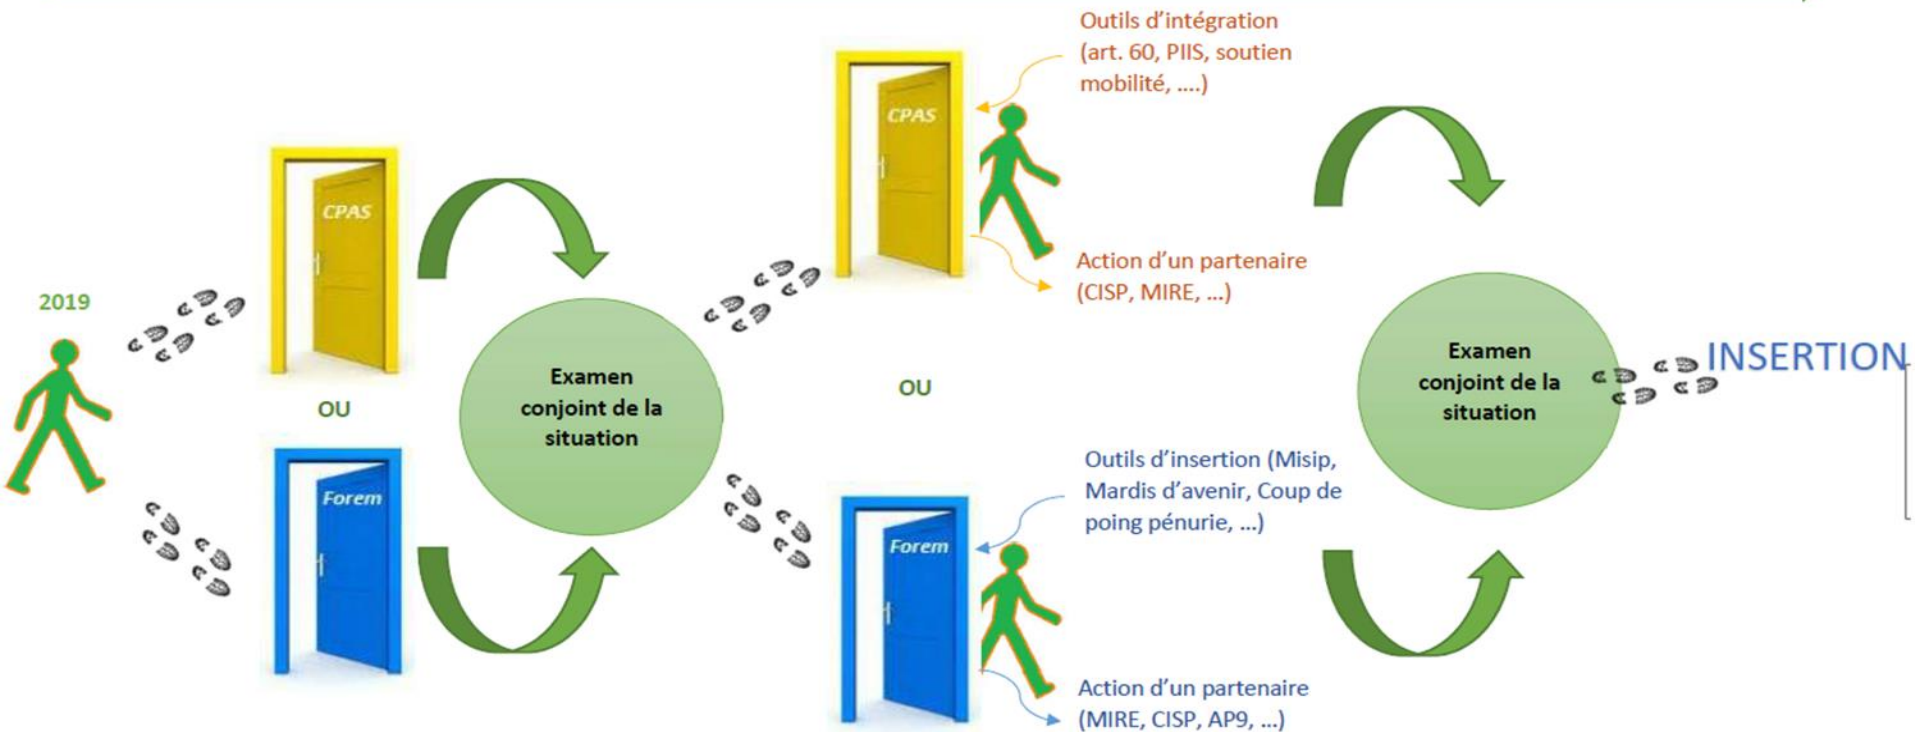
2019

CPAS

OU

Forem

Examen conjoint de la situation

CPAS

Outils d'intégration (art. 60, PIIS, soutien mobilité, ....)

Action d'un partenaire (CISP, MIRE, ...)

OU

Forem

Outils d'insertion (Misip, Mardis d'avenir, Coup de poing pénurie, ...)

Action d'un partenaire (MIRE, CISP, AP9, ...)

Examen conjoint de la situation

INSERTION